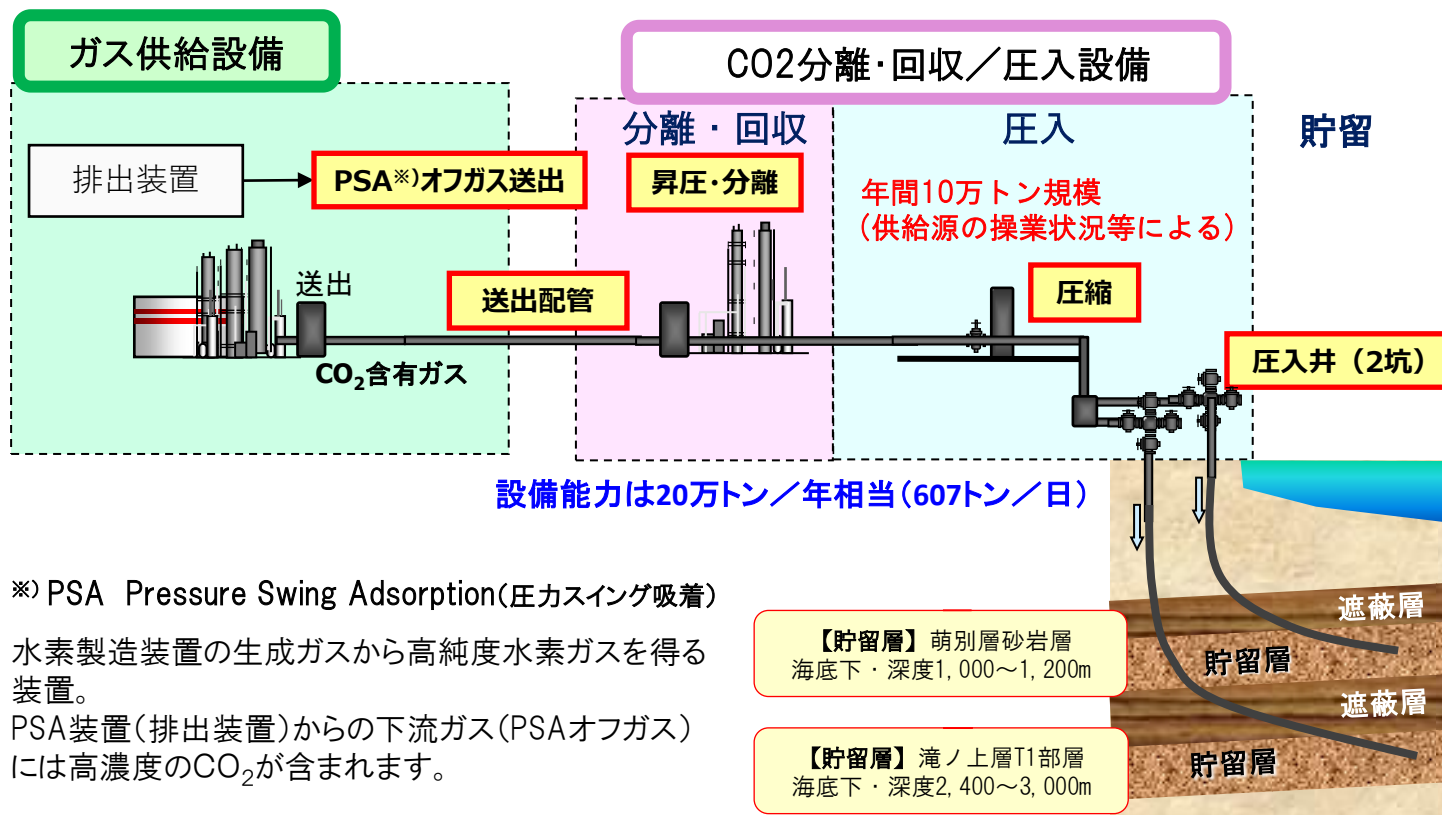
ガス供給設備

CO2分離・回収／圧入設備

分離・回収

圧入

貯留

排出装置

PSA※)オフガス送出

昇圧・分離

年間10万トン規模
（供給源の操業状況等による）

送出

送出配管

圧縮

圧入井（2坑）

$CO_2$含有ガス

設備能力は20万トン／年相当（607トン／日）

※) PSA Pressure Swing Adsorption(圧力スイング吸着)

水素製造装置の生成ガスから高純度水素ガスを得る装置。
PSA装置(排出装置)からの下流ガス(PSAオフガス)には高濃度の$CO_2$が含まれます。

【貯留層】萌別層砂岩層
海底下・深度1,000〜1,200m

【貯留層】滝ノ上層T1部層
海底下・深度2,400〜3,000m

遮蔽層

貯留層

遮蔽層

貯留層